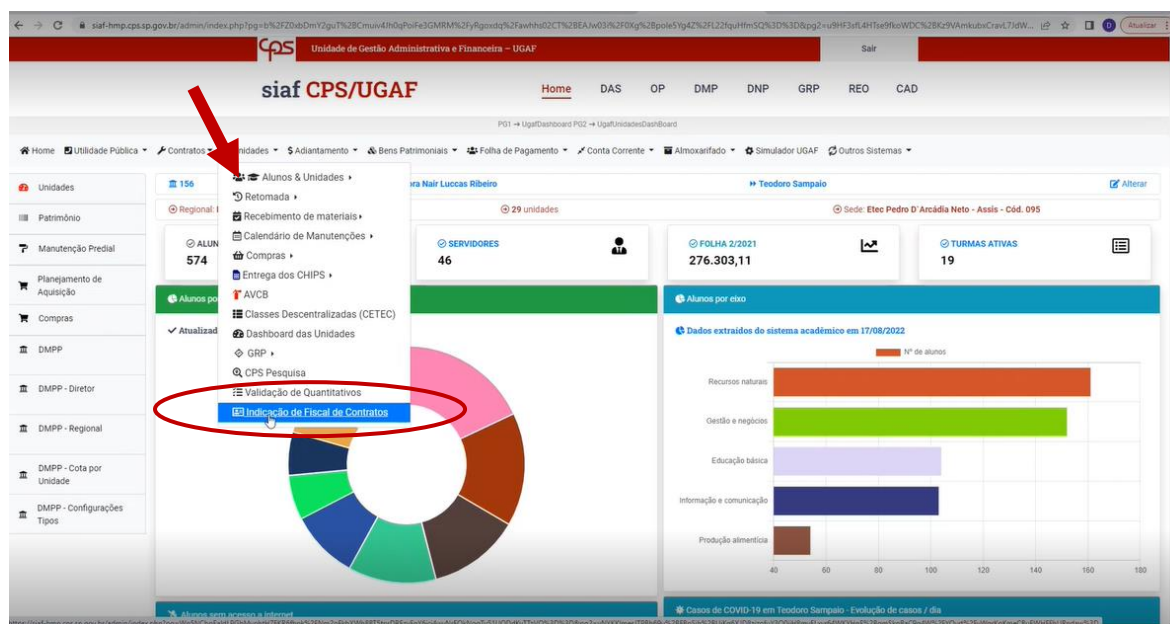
siaf-hmp.cps.sp.gov.br/admin/index.php?pg=b%2FZ0xbDmY2guT%2BCmuiv4Jh0qPoiFe3GMRM%2FyRgoxdq%2Fawhho02CT%2BEAJw03i%2F0Xg%2Bpole5Yg4Z%2FL22fquHfmSQ%3D%3D&pg2=u9HF3sfL4HTse9fkoWDC%2BKz9VAmkubxCravL7Jdw...

Atualizar

Unidade de Gestão Administrativa e Financeira – UGAF

Sair

siaf CPS/UGAF

Home DAS OP DMP DNP GRP REO CAD

PG1 → UgafDashboard PG2 → UgafUnidadesDashBoard

Home Utilidade Pública ▾ Contratos ▾ Unidades ▾ $ Adiantamento ▾ Bens Patrimoniais ▾ Folha de Pagamento ▾ Conta Corrente ▾ Almoxarifado ▾ Simulador UGAF Outros Sistemas ▾

Unidades
Patrimônio
Manutenção Predial
Planejamento de Aquisição
Compras
DMPP
DMPP - Diretor
DMPP - Regional
DMPP - Cota por Unidade
DMPP - Configurações Tipos

156

ora Nair Luccas Ribeiro

Teodoro Sampaio

Alterar

Regional: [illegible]

29 unidades

Sede: Etec Pedro D´Arcádia Neto - Assis - Cód. 095

ALUN
574

SERVIDORES
46

FOLHA 2/2021
276.303,11

TURMAS ATIVAS
19

Alunos po

Atualizad

Alunos & Unidades ▸
Retomada ▸
Recebimento de materiais ▸
Calendário de Manutenções ▸
Compras ▸
Entrega dos CHIPS ▸
AVCB
Classes Descentralizadas (CETEC)
Dashboard das Unidades
GRP ▸
CPS Pesquisa
Validação de Quantitativos
Indicação de Fiscal de Contratos

Alunos por eixo

Dados extraídos do sistema acadêmico em 17/08/2022

Nº de alunos

Recursos naturais
Gestão e negócios
Educação básica
Informação e comunicação
Produção alimentícia

40 60 80 100 120 140 160 180

Alunos sem acesso a internet

Casos de COVID-19 em Teodoro Sampaio - Evolução de casos / dia